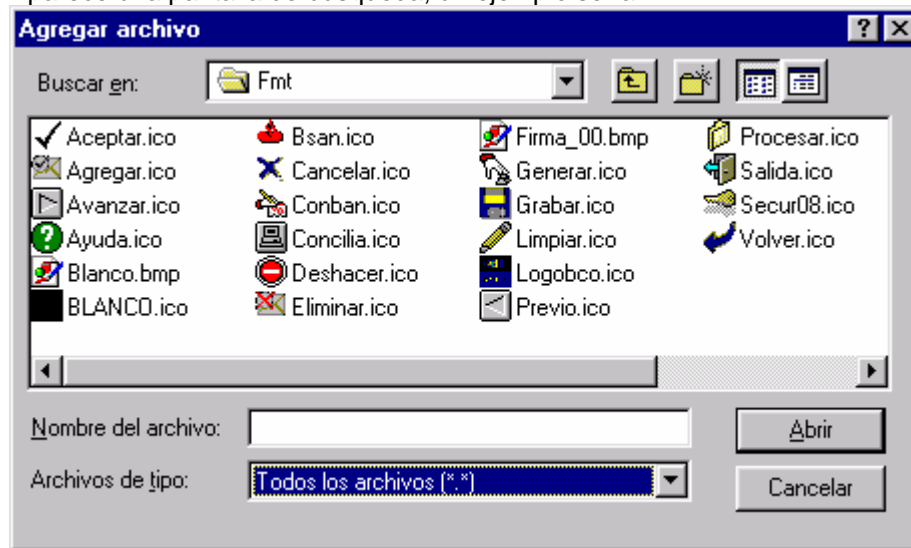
Agregar archivo

? X

Buscar en: Fmt

Aceptar.ico
Agregar.ico
Avanzar.ico
Ayuda.ico
Blanco.bmp
BLANCO.ico
Bsan.ico
Cancelar.ico
Conban.ico
Concilia.ico
Deshacer.ico
Eliminar.ico
Firma_00.bmp
Generar.ico
Grabar.ico
Limpiar.ico
Logobco.ico
Previo.ico
Procesar.ico
Salida.ico
Secur08.ico
Volver.ico

Nombre del archivo:

Abrir

Archivos de tipo: Todos los archivos (*.*)

Cancelar